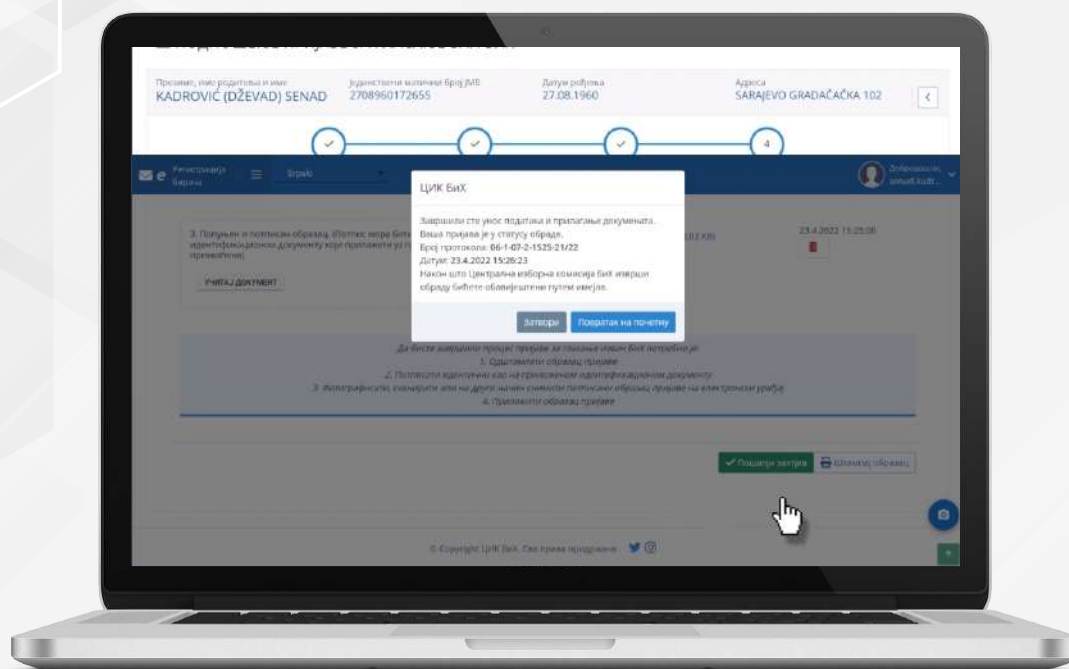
Презиме, име родитеља и име
KADROVIĆ (DŽEVAD) SENAD

Јединствени матични број ЈМБ
2708960172655

Датум рођења
27.08.1960

Адреса
SARAJEVO GRADAČAČKA 102

4

Регистрација бирача

Srpski

Добродошли, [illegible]

ЦИК БиХ

Завршили сте унос података и прилагање докумената.
Ваша пријава је у статусу обраде.
Број протокола: 06-1-07-2-1525-21/22
Датум: 23.4.2022 15:26:23
Након што Централна изборна комисија БиХ изврши обраду бићете обавијештени путем имејла.

Затвори
Повратак на почетну

3. Попуњен и потписан образац. (Потпис мора бити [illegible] идентификационом документу који прилажете уз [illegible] приказан)

УЧИТАЈ ДОКУМЕНТ

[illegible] KB

23.4.2022 15:25:00

Да бисте завршили процес пријаве за гласање изван БиХ потребно је:
1. Одштампати образац пријаве
2. Потписати идентично као на приложеном идентификационом документу
3. Фотографисати, скенирати или на други начин снимити потписани образац пријаве на електронски уређај
4. Приложити образац пријаве

Пошаљи захтјев
Штампај образац

© Copyright ЦИК БиХ. Сва права придржана.